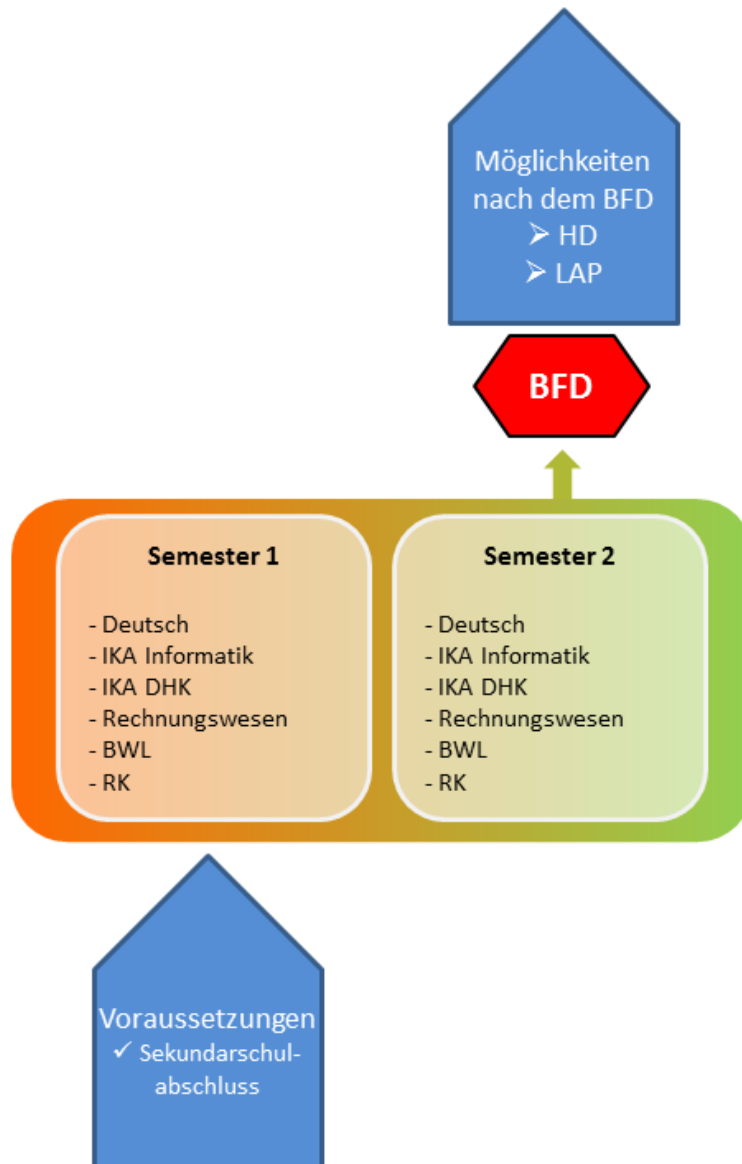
Möglichkeiten nach dem BFD
➢ HD
➢ LAP

BFD

Semester 1

- Deutsch
- IKA Informatik
- IKA DHK
- Rechnungswesen
- BWL
- RK

Semester 2

- Deutsch
- IKA Informatik
- IKA DHK
- Rechnungswesen
- BWL
- RK

Voraussetzungen
✓ Sekundarschulabschluss